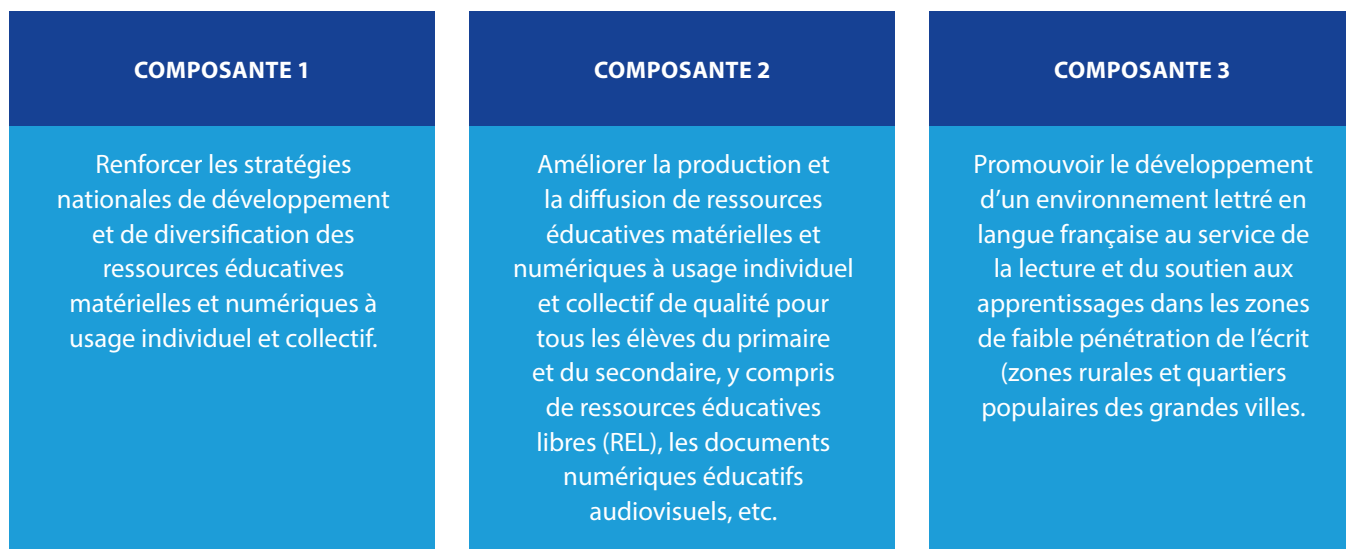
COMPOSANTE 1

Renforcer les stratégies nationales de développement et de diversification des ressources éducatives matérielles et numériques à usage individuel et collectif.

COMPOSANTE 2

Améliorer la production et la diffusion de ressources éducatives matérielles et numériques à usage individuel et collectif de qualité pour tous les élèves du primaire et du secondaire, y compris de ressources éducatives libres (REL), les documents numériques éducatifs audiovisuels, etc.

COMPOSANTE 3

Promouvoir le développement d'un environnement lettré en langue française au service de la lecture et du soutien aux apprentissages dans les zones de faible pénétration de l'écrit (zones rurales et quartiers populaires des grandes villes.